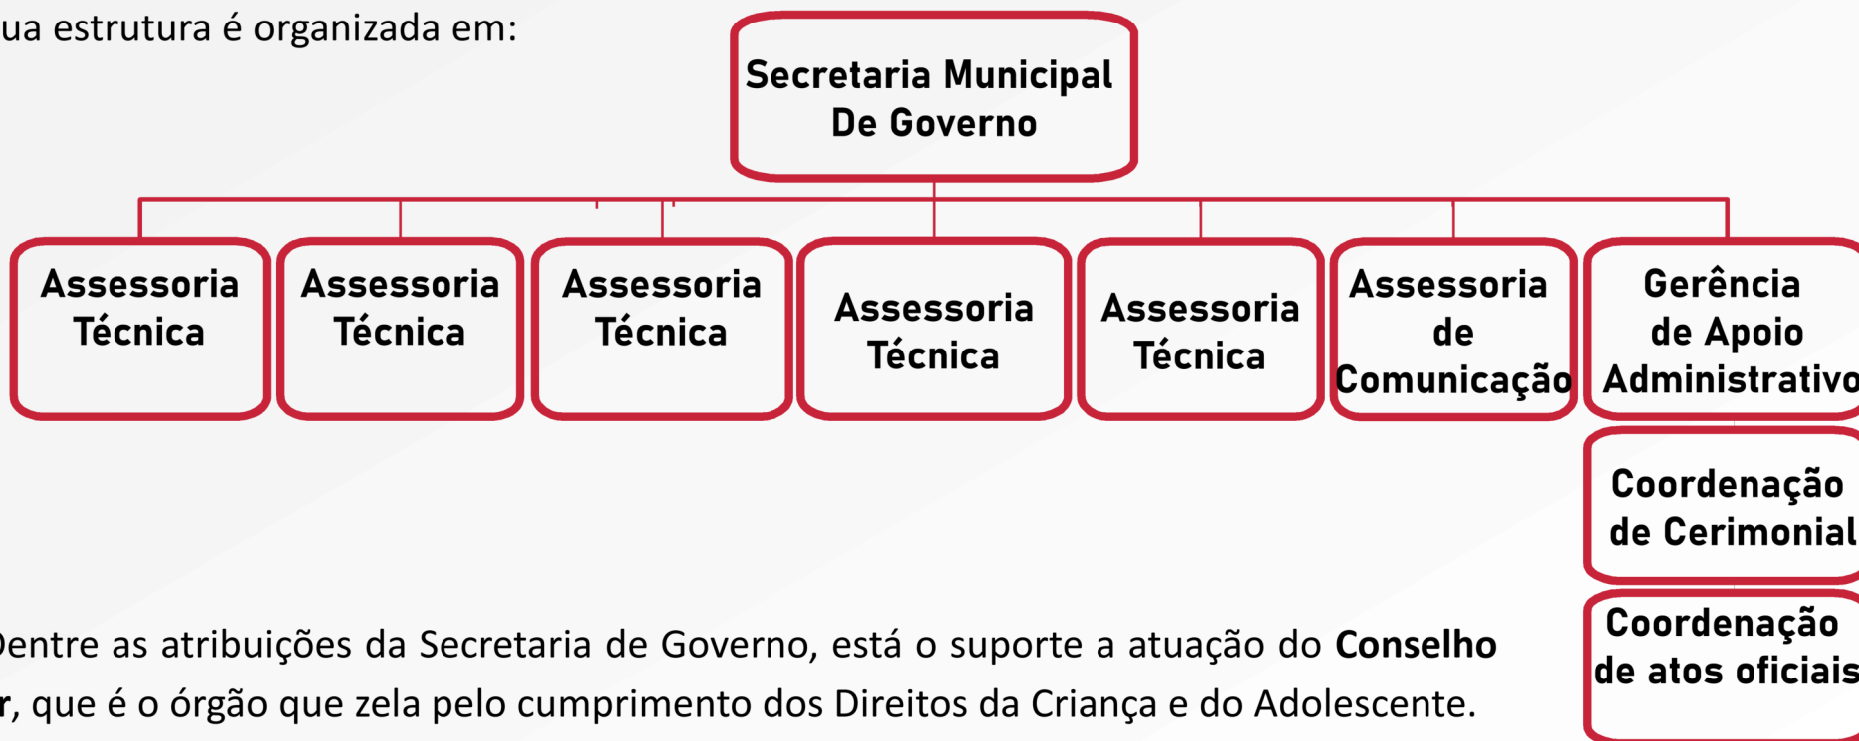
ua estrutura é organizada em:

Secretaria Municipal De Governo

Assessoria Técnica

Assessoria Técnica

Assessoria Técnica

Assessoria Técnica

Assessoria Técnica

Assessoria de Comunicação

Gerência de Apoio Administrativo

Coordenação de Cerimonial

Coordenação de atos oficiais

Dentre as atribuições da Secretaria de Governo, está o suporte a atuação do **Conselho** **r**, que é o órgão que zela pelo cumprimento dos Direitos da Criança e do Adolescente.